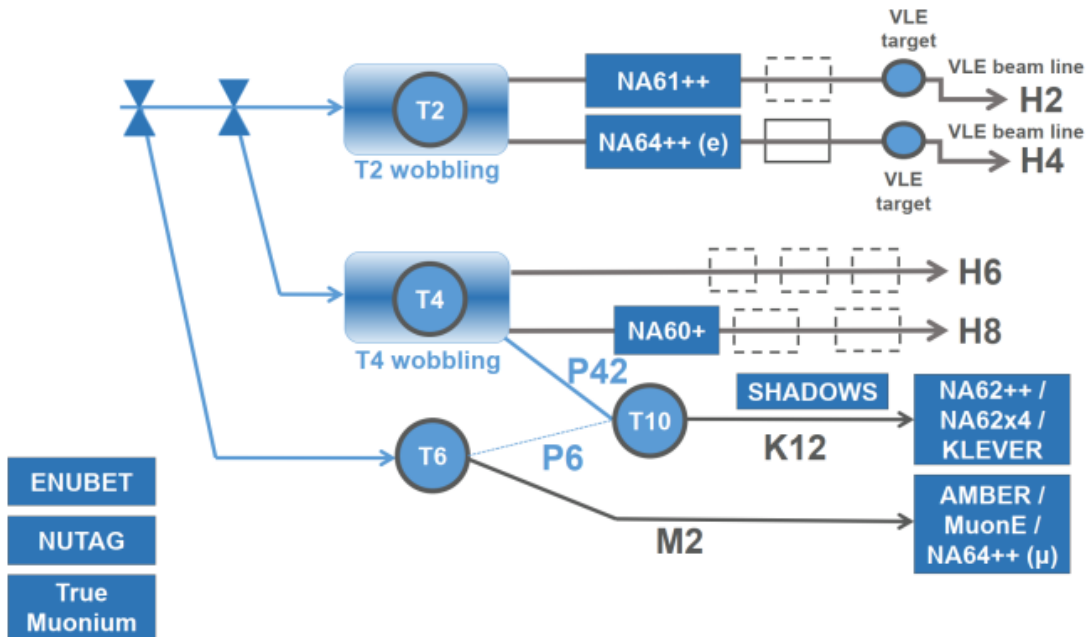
VLE target

VLE beam line

T2

NA61++

H2

NA64++ (e)

VLE beam line

H4

T2 wobbling

VLE target

T4

H6

NA60+

H8

T4 wobbling

P42

SHADOWS

T10

NA62++ / NA62x4 / KLEVER

K12

T6

P6

ENUBET

AMBER / MuonE / NA64++ (μ)

M2

NUTAG

True Muonium